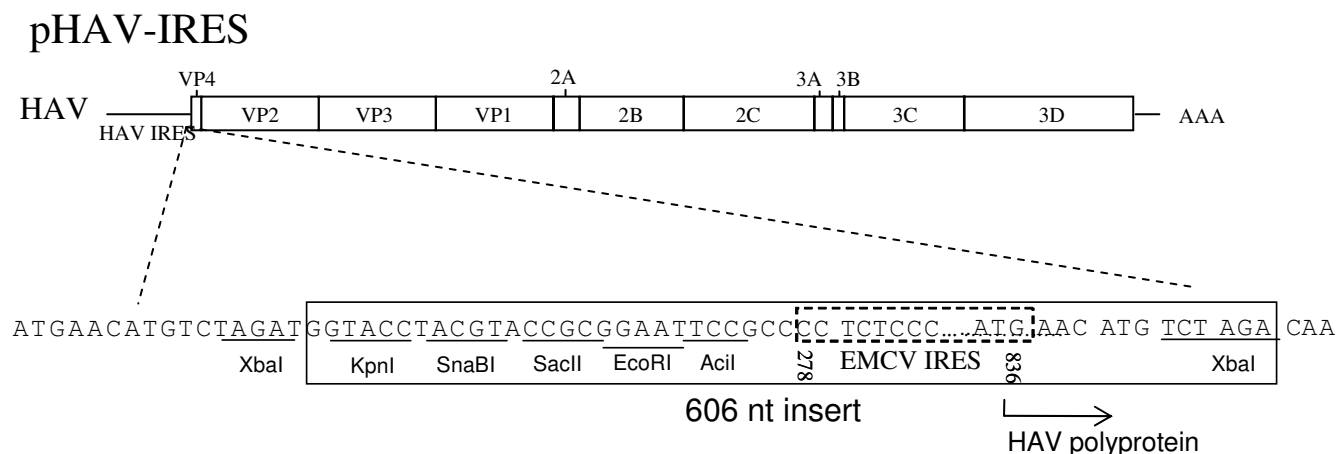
pHAV-IRES

VP4

2A

3A 3B

HAV

VP2

VP3

VP1

2B

2C

3C

3D

AAA

HAV IRES

ATGAACATGTCTAGATGGTACCTACGTACCGCGGAATTCCGCCCC TCTCCC....ATG AAC ATG TCT AGA CAA

XbaI

KpnI

SnaBI

SacII

EcoRI

AciI

278

EMCV IRES

836

XbaI

606 nt insert

HAV polyprotein